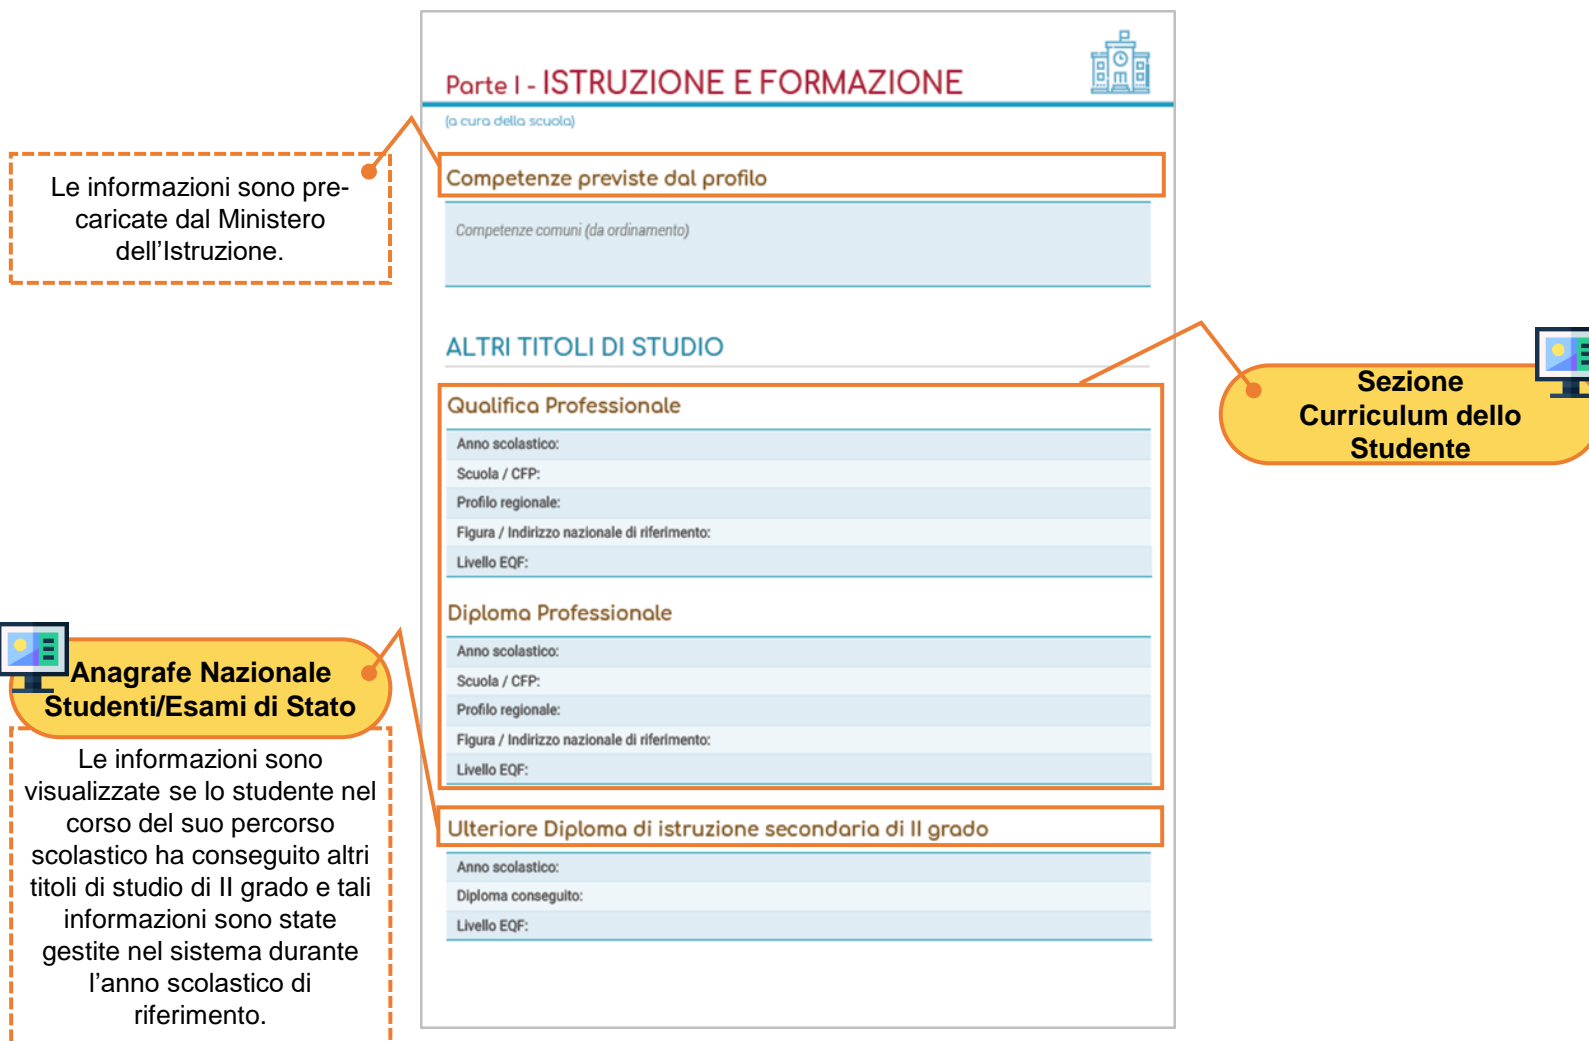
Parte I - ISTRUZIONE E FORMAZIONE
(a cura della scuola)

Le informazioni sono pre-caricate dal Ministero dell'Istruzione.

Competenze previste dal profilo

Competenze comuni (da ordinamento)

ALTRI TITOLI DI STUDIO

Sezione Curriculum dello Studente

Qualifica Professionale

Anno scolastico:
Scuola / CFP:
Profilo regionale:
Figura / Indirizzo nazionale di riferimento:
Livello EQF:

Diploma Professionale

Anagrafe Nazionale Studenti/Esami di Stato

Anno scolastico:
Scuola / CFP:
Profilo regionale:
Figura / Indirizzo nazionale di riferimento:
Livello EQF:

Le informazioni sono visualizzate se lo studente nel corso del suo percorso scolastico ha conseguito altri titoli di studio di II grado e tali informazioni sono state gestite nel sistema durante l'anno scolastico di riferimento.

Ulteriore Diploma di istruzione secondaria di II grado

Anno scolastico:
Diploma conseguito:
Livello EQF: